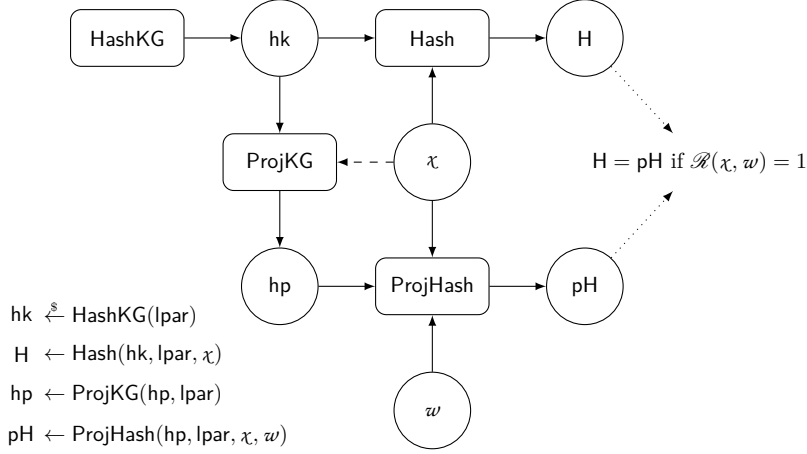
HashKG

hk

Hash

H

ProjKG

$\chi$

$\mathsf{H} = \mathsf{pH}$ if $\mathscr{R}(\chi, w) = 1$

hp

ProjHash

pH

$w$

$\mathsf{hk} \xleftarrow{\$} \mathsf{HashKG}(\mathsf{lpar})$

$\mathsf{H} \leftarrow \mathsf{Hash}(\mathsf{hk}, \mathsf{lpar}, \chi)$

$\mathsf{hp} \leftarrow \mathsf{ProjKG}(\mathsf{hp}, \mathsf{lpar})$

$\mathsf{pH} \leftarrow \mathsf{ProjHash}(\mathsf{hp}, \mathsf{lpar}, \chi, w)$